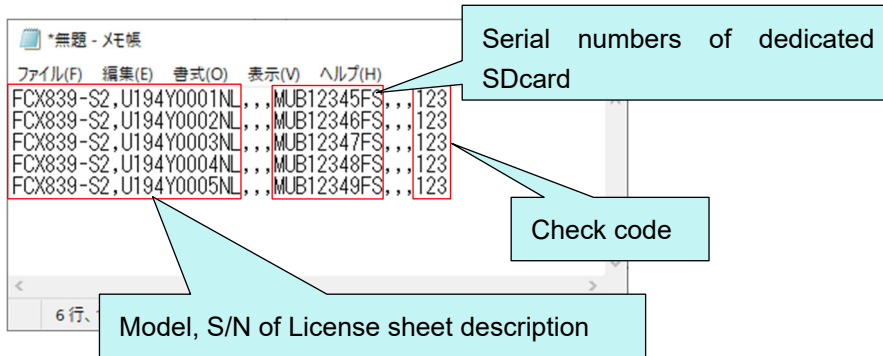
*無題 - メモ帳

ファイル(F) 編集(E) 書式(O) 表示(V) ヘルプ(H)

FCX839-S2,U194Y0001NL,,,MUB12345FS,,,123
FCX839-S2,U194Y0002NL,,,MUB12346FS,,,123
FCX839-S2,U194Y0003NL,,,MUB12347FS,,,123
FCX839-S2,U194Y0004NL,,,MUB12348FS,,,123
FCX839-S2,U194Y0005NL,,,MUB12349FS,,,123

6 行、

Serial numbers of dedicated SDcard

Check code

Model, S/N of License sheet description